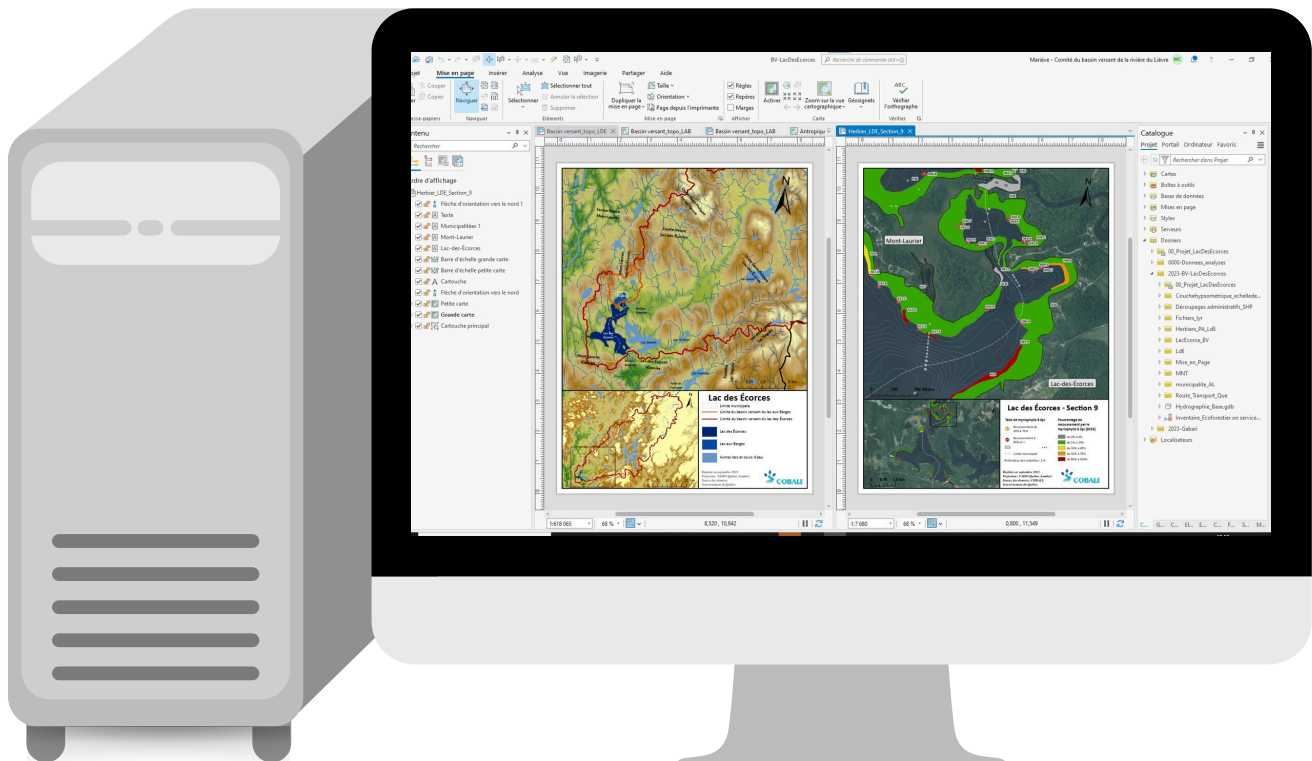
BV-LacDesEcorces
Recherche de commande (Alt+Q)
Mariève - Comité du bassin versant de la rivière du Lièvre MC

Projet Mise en page Insérer Analyse Vue Imagerie Partager Aide

Copier
Copier
Presse-papiers
Naviguer
Naviguer
Sélectionner
Sélectionner tout
Annuler la sélection
Supprimer
Éléments
Dupliquer la mise en page
Taille
Orientation
Page depuis l'imprimante
Mise en page
Règles
Repères
Marges
Afficher
Activer
Zoom sur la vue cartographique
Géosignets
Carte
Vérifier l'orthographe
Vérifier

Contenu
Rechercher
Ordre d'affichage
Herbier_LDE_Section_9
Flèche d'orientation vers le nord 1
Texte
Municipalités 1
Mont-Laurier
Lac-des-Écorces
Barre d'échelle grande carte
Barre d'échelle petite carte
Cartouche
Flèche d'orientation vers le nord
Petite carte
Grande carte
Cartouche principal

Bassin versant_topo_LDE
Bassin versant_topo_LAB
Bassin versant_topo_LAB
Antropiqu
Herbier_LDE_Section_9

Lac des Écorces
Limite municipale
Limite du bassin versant du lac aux Barges
Limite du bassin versant du lac des Écorces
Lac des Écorces
Lac aux Barges
Autres lacs et cours d'eau
COBALI

Mont-Laurier
Lac-des-Écorces
Lac des Écorces - Section 9
COBALI

1:618 065 68 % 8,520 , 10,842
1:7 680 68 % 0,800 , 11,549

Catalogue
Projet Portail Ordinateur Favoris
Rechercher dans Projet
Cartes
Boîtes à outils
Bases de données
Mises en page
Styles
Serveurs
Dossiers
00_Projet_LacDesEcorces
0000-Donnees_analyses
2023-BV-LacDesEcorces
00_Projet_LacDesEcorces
Couchehypsometrique_echellede...
Découpages administratifs_SHP
Fichiers_lyr
Herbiers_RA_LdE
LacEcorce_BV
LdE
Mise_en_Page
MNT
municipalite_AL
Route_Transport_Que
Hydrographie_Base.gdb
Inventaire_Ecoforestier on service...
2023-Gabari
Localisateurs
C... G... C... El... E... C... F... S... M...